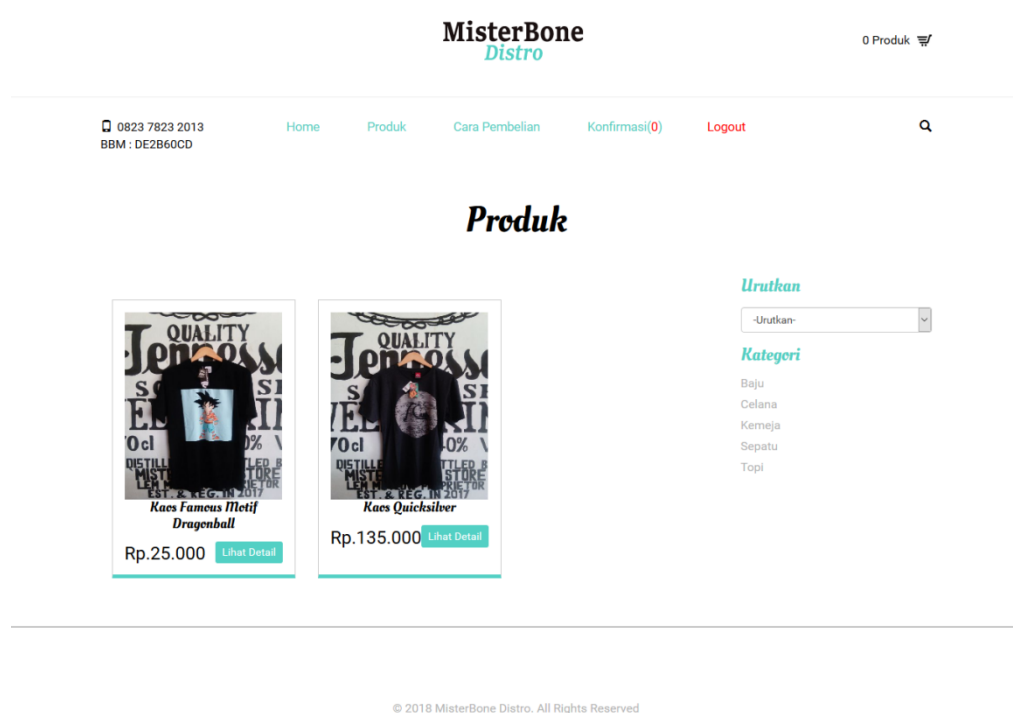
MisterBone
Distro

0 Produk

0823 7823 2013
BBM : DE2B60CD

Home Produk Cara Pembelian Konfirmasi(0) Logout

Produk

Urutkan
-Urutkan-

Kategori
Baju
Celana
Kemeja
Sepatu
Topi

Kaos Famous Motif Dragonball
Rp.25.000 Lihat Detail

Kaos Quicksilver
Rp.135.000 Lihat Detail

© 2018 MisterBone Distro. All Rights Reserved